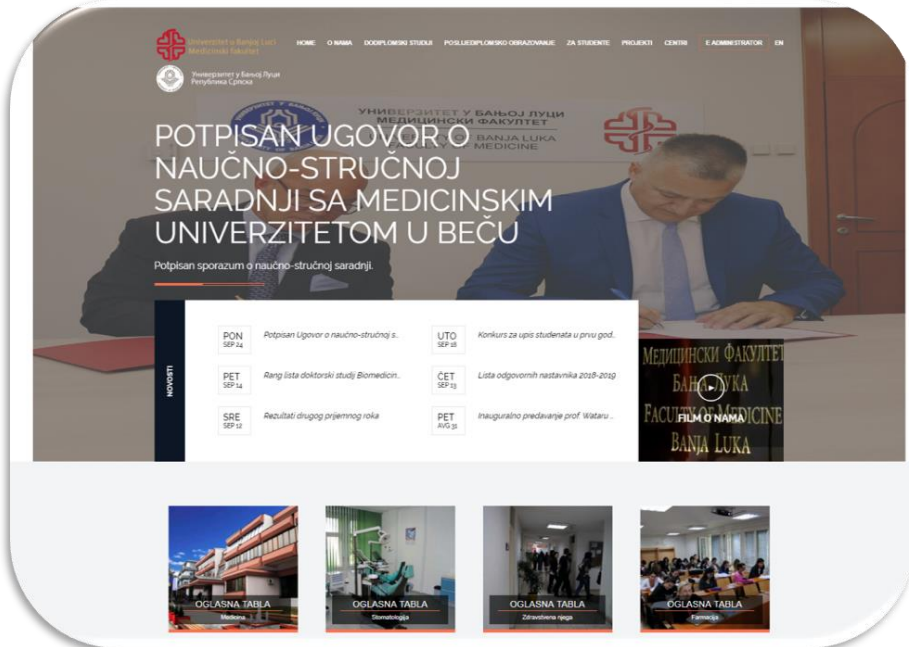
Univerzitet u Banjoj Luci Medicinski fakultet

HOME O NAMA DODIPLOMSKI STUDIJ POSLIJEDIPLOMSKO OBRAZOVANJE ZA STUDENTE PROJEKTI CENTRI E ADMINISTRATOR EN

Универзитет у Бањој Луци Република Српска

УНИВЕРЗИТЕТ У БАЊОЈ ЛУЦИ МЕДИЦИНСКИ ФАКУЛТЕТ

BANJA LUKA

MEDICINE

POTPISAN UGOVOR O NAUČNO-STRUČNOJ SARADNJI SA MEDICINSKIM UNIVERZITETOM U BEČU

Potpisan sporazum o naučno-stručnoj saradnji.

NOVOSTI

PON SEP 24 Potpisan Ugovor o naučno-stručnoj s..

UTO SEP 18 Konkurs za upis studenata u prvu god..

PET SEP 14 Rang lista doktorski studij Biomedicin..

ČET SEP 13 Lista odgovornih nastavnika 2018-2019

SRE SEP 12 Rezultati drugog prijemnog roka

PET AVG 31 Inauguralno predavanje prof. Wataru ..

МЕДИЦИНСКИ ФАКУЛТЕТ БАЊА ЛУКА FACULTY OF MEDICINE BANJA LUKA

FILM O NAMA

OGLASNA TABLA Medicina

OGLASNA TABLA Stomatologija

OGLASNA TABLA Zdravstvena njega

OGLASNA TABLA Farmacija